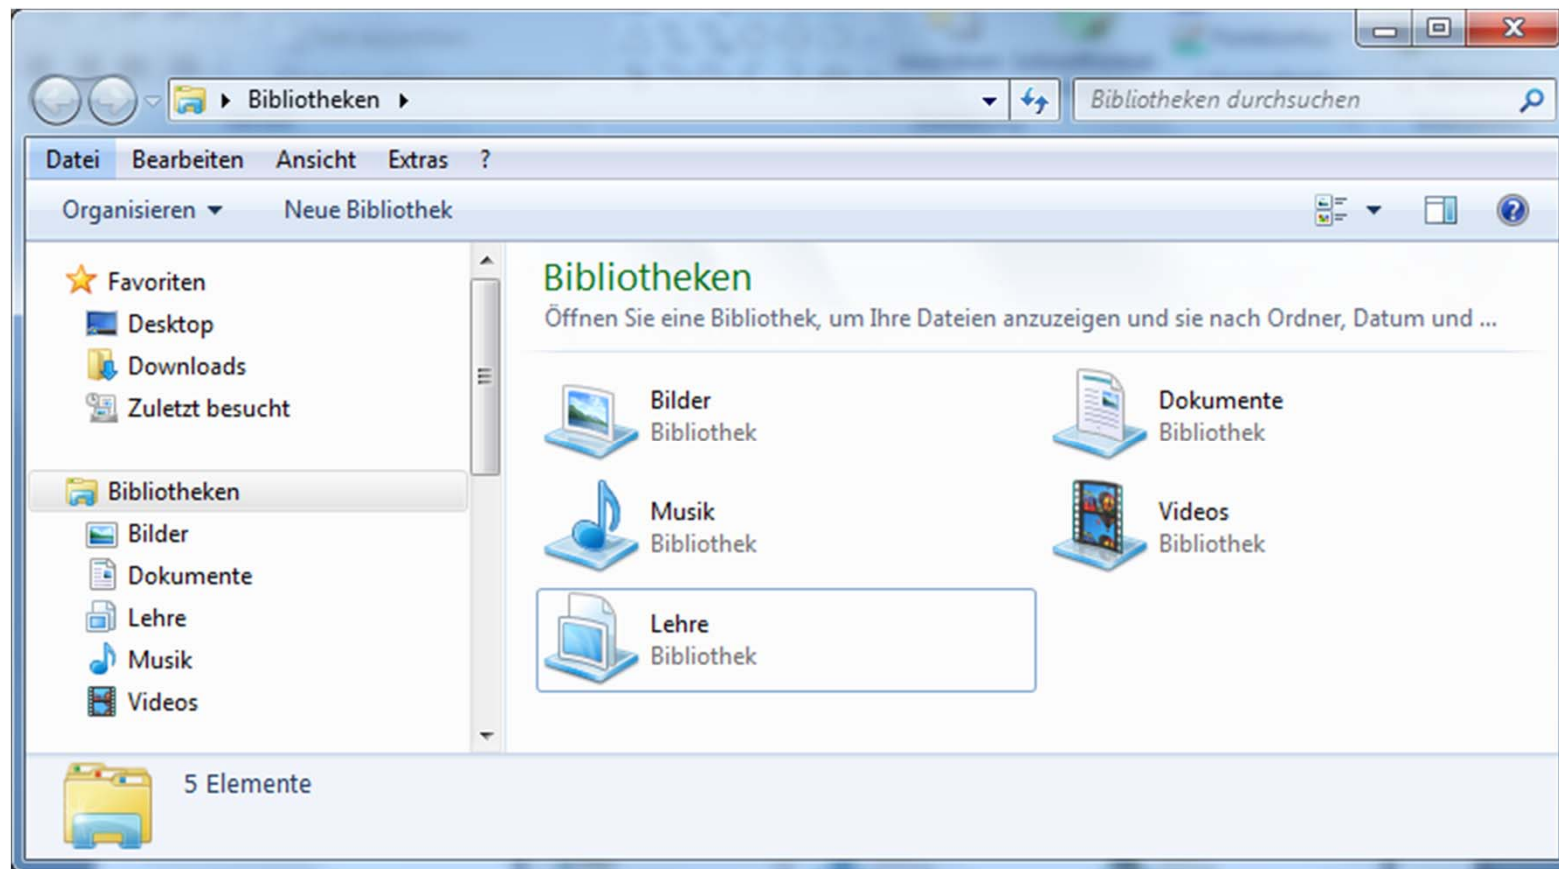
Bibliotheken

Bibliotheken durchsuchen

Datei Bearbeiten Ansicht Extras ?

Organisieren Neue Bibliothek

Favoriten
Desktop
Downloads
Zuletzt besucht

Bibliotheken
Bilder
Dokumente
Lehre
Musik
Videos

Bibliotheken
Öffnen Sie eine Bibliothek, um Ihre Dateien anzuzeigen und sie nach Ordner, Datum und ...

Bilder
Bibliothek

Dokumente
Bibliothek

Musik
Bibliothek

Videos
Bibliothek

Lehre
Bibliothek

5 Elemente